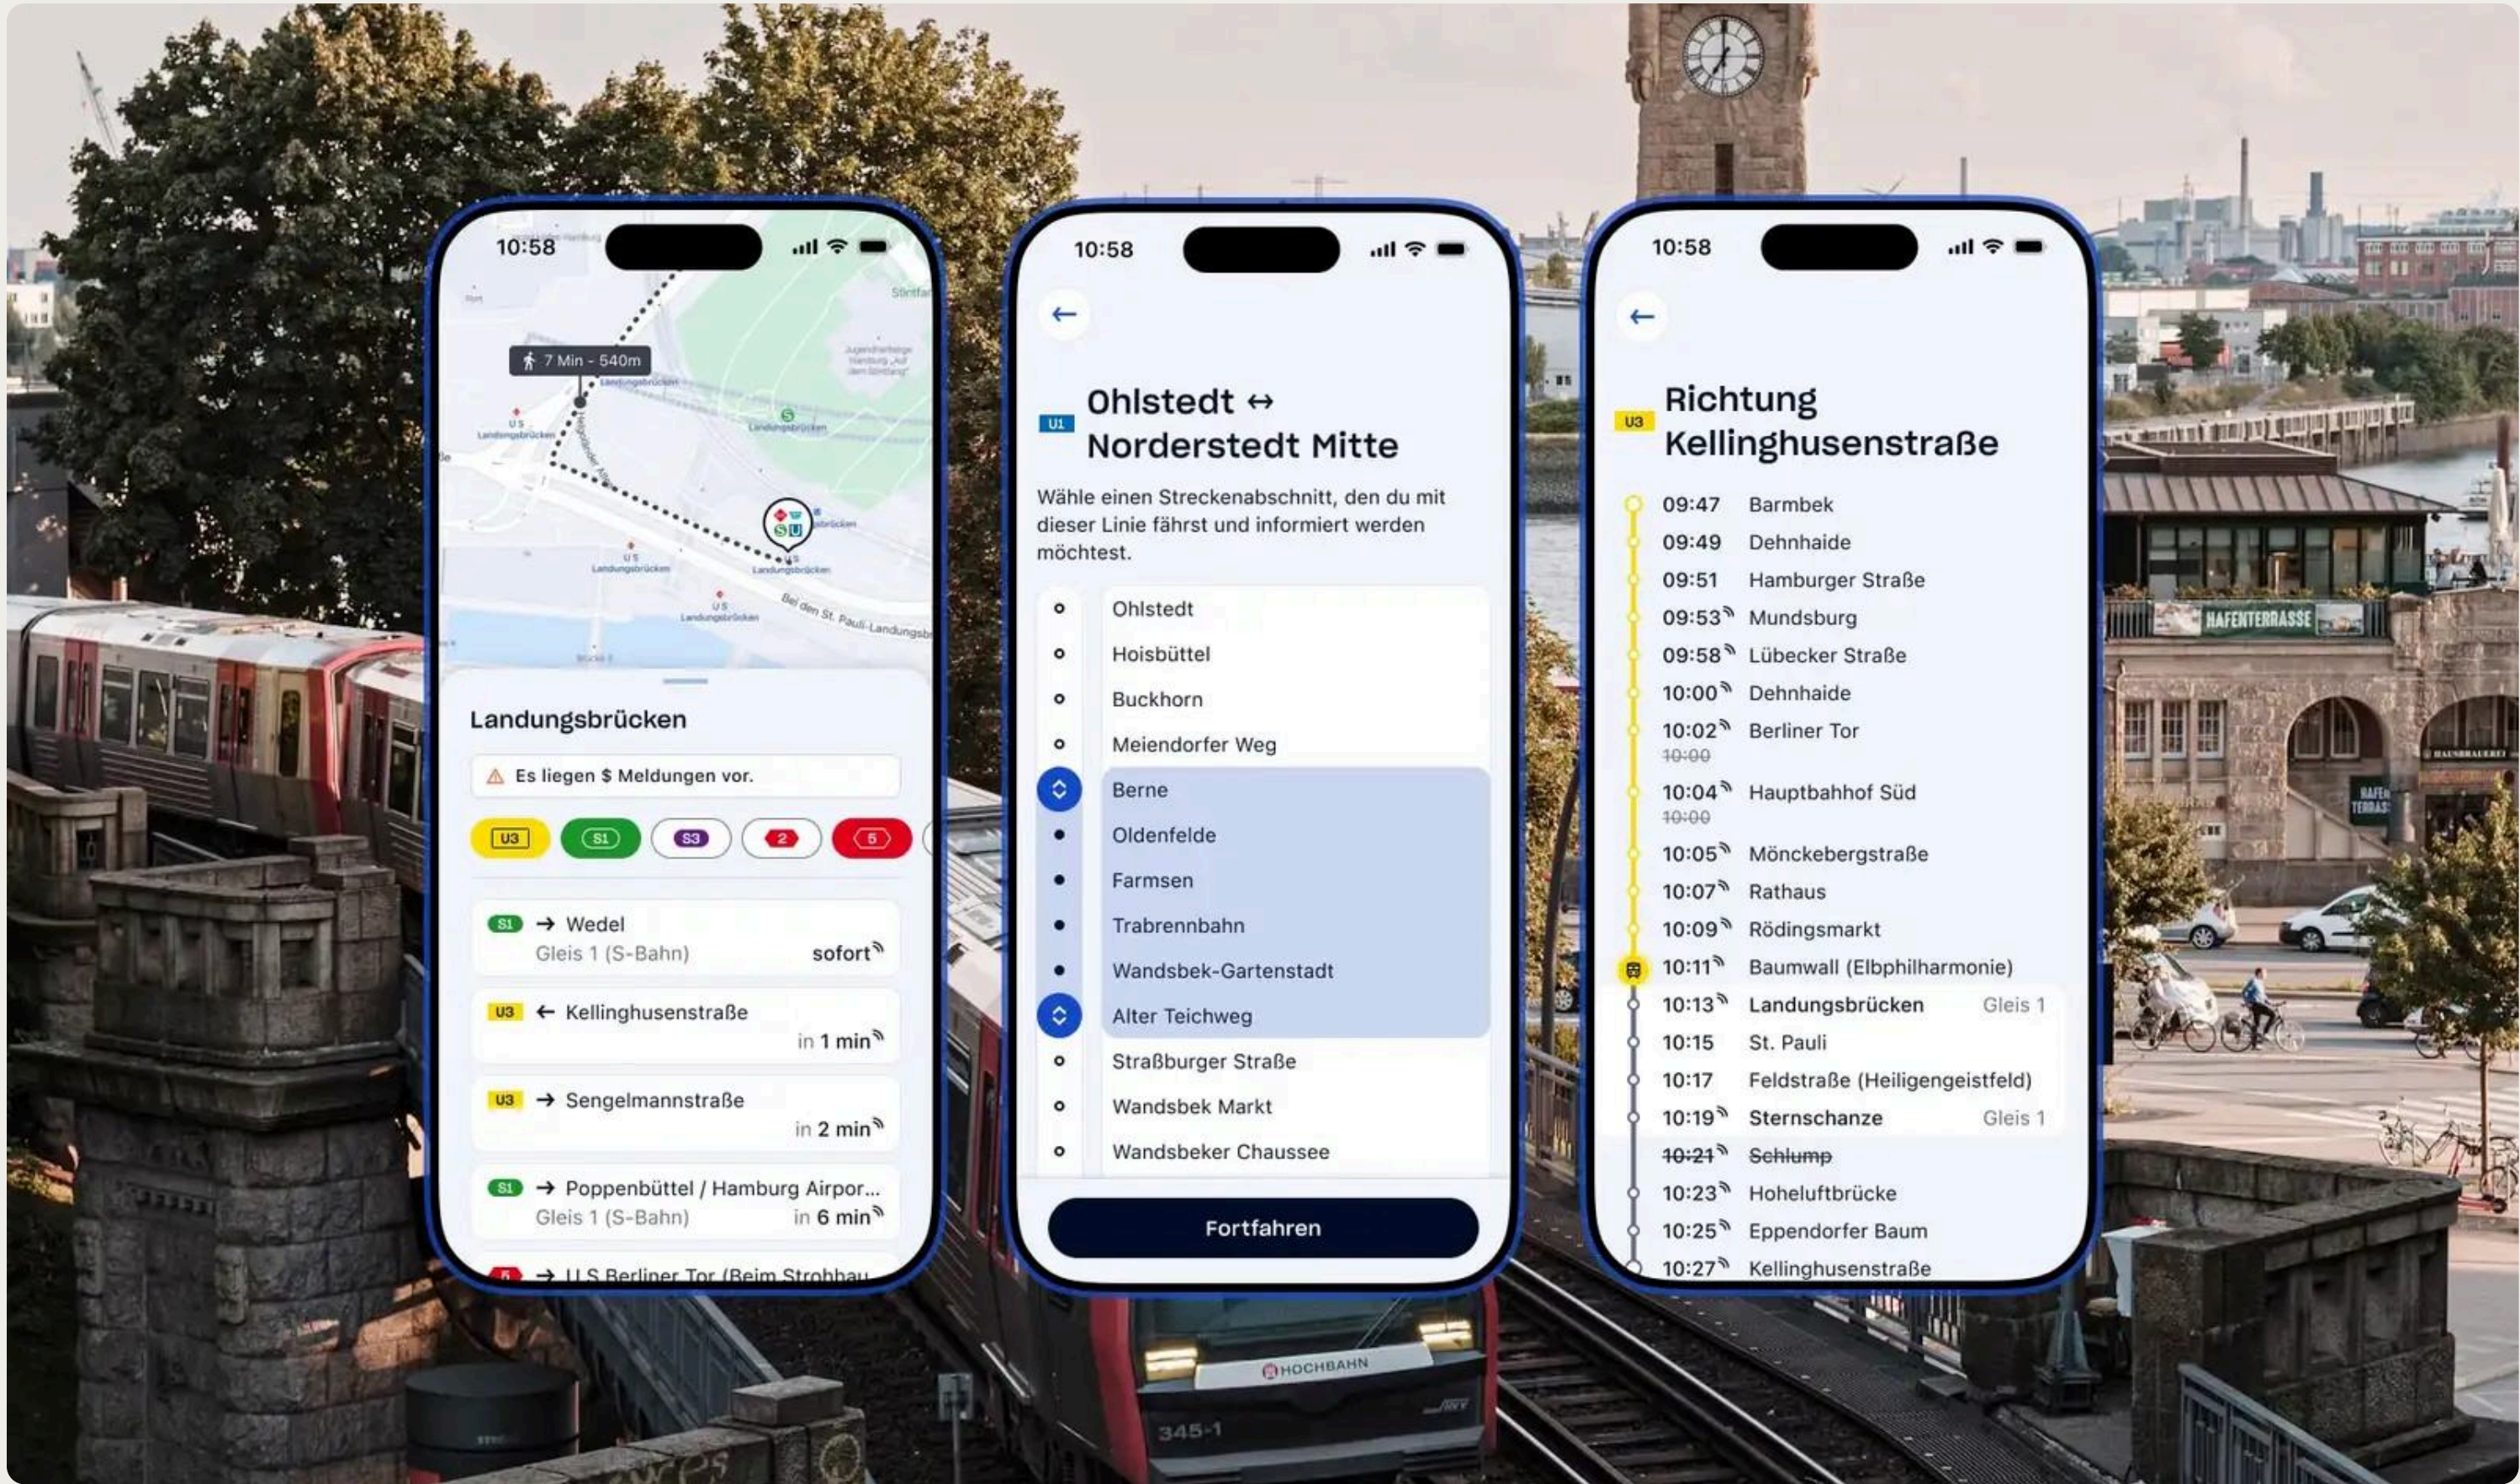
10:58

7 Min - 540m

Landungsbrücken

Landungsbrücken

Es liegen $ Meldungen vor.

U3 S1 S3 2 5

S1 → Wedel
Gleis 1 (S-Bahn) sofort

U3 ← Kellinghusenstraße
in 1 min

U3 → Sengelmannstraße
in 2 min

S1 → Poppenbüttel / Hamburg Airpor...
Gleis 1 (S-Bahn) in 6 min

5 → U S Berliner Tor (Beim Strohhau

10:58

←

U1 Ohlstedt ↔ Norderstedt Mitte

Wähle einen Streckenabschnitt, den du mit dieser Linie fährst und informiert werden möchtest.

Ohlstedt
Hoisbüttel
Buckhorn
Meiendorfer Weg
Berne
Oldenfelde
Farmsen
Trabrennbahn
Wandsbek-Gartenstadt
Alter Teichweg
Straßburger Straße
Wandsbek Markt
Wandsbeker Chaussee

Fortfahren

10:58

←

U3 Richtung Kellinghusenstraße

09:47 Barmbek
09:49 Dehnhaide
09:51 Hamburger Straße
09:53 Mundsburg
09:58 Lübecker Straße
10:00 Dehnhaide
10:02 Berliner Tor
10:00
10:04 Hauptbahnhof Süd
10:00
10:05 Mönckebergstraße
10:07 Rathaus
10:09 Rödingsmarkt
10:11 Baumwall (Elbphilharmonie)
10:13 Landungsbrücken Gleis 1
10:15 St. Pauli
10:17 Feldstraße (Heiligengeistfeld)
10:19 Sternschanze Gleis 1
10:21 Schlump
10:23 Hoheluftbrücke
10:25 Eppendorfer Baum
10:27 Kellinghusenstraße

HAFENTERRASSE

HOCHBAHN
345-1